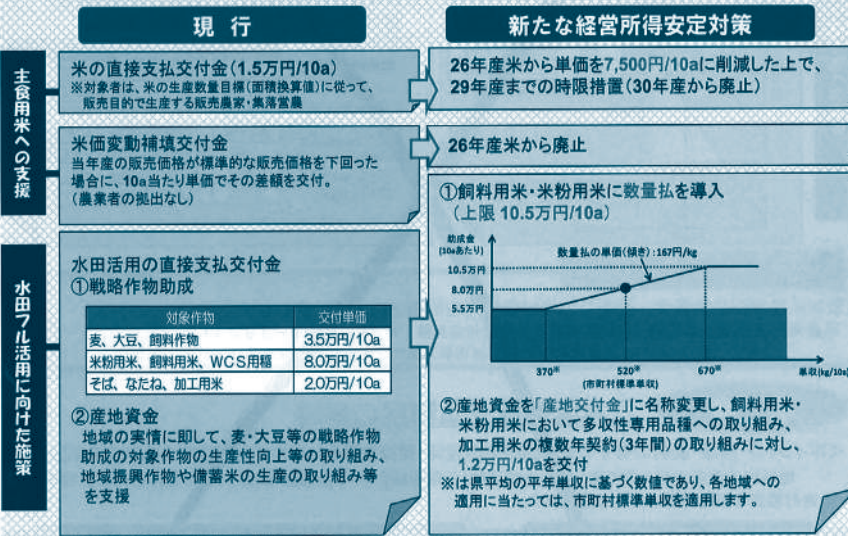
現　行

新たな経営所得安定対策

主食用米への支援

米の直接支払交付金（1.5万円/10a）
※対象者は、米の生産数量目標（面積換算値）に従って、販売目的で生産する販売農家・集落営農

26年産米から単価を7,500円/10aに削減した上で、29年産までの時限措置（30年産から廃止）

米価変動補填交付金
当年産の販売価格が標準的な販売価格を下回った場合に、10a当たり単価でその差額を交付。（農業者の拠出なし）

26年産米から廃止

水田フル活用に向けた施策

水田活用の直接支払交付金
①戦略作物助成

| 対象作物 | 交付単価 |
|---|---|
| 麦、大豆、飼料作物 | 3.5万円/10a |
| 米粉用米、飼料用米、WCS用稲 | 8.0万円/10a |
| そば、なたね、加工用米 | 2.0万円/10a |

②産地資金
地域の実情に即して、麦・大豆等の戦略作物助成の対象作物の生産性向上等の取り組み、地域振興作物や備蓄米の生産の取り組み等を支援

①飼料用米・米粉用米に数量払を導入（上限 10.5万円/10a）

助成金（10aあたり）
数量払の単価（傾き）：167円/kg
10.5万円
8.0万円
5.5万円
370※
520※
670※
（市町村標準単収）
単収（kg/10a）

②産地資金を「産地交付金」に名称変更し、飼料用米・米粉用米において多収性専用品種への取り組み、加工用米の複数年契約（3年間）の取り組みに対し、1.2万円/10aを交付
※は県平均の平年単収に基づく数値であり、各地域への適用に当たっては、市町村標準単収を適用します。